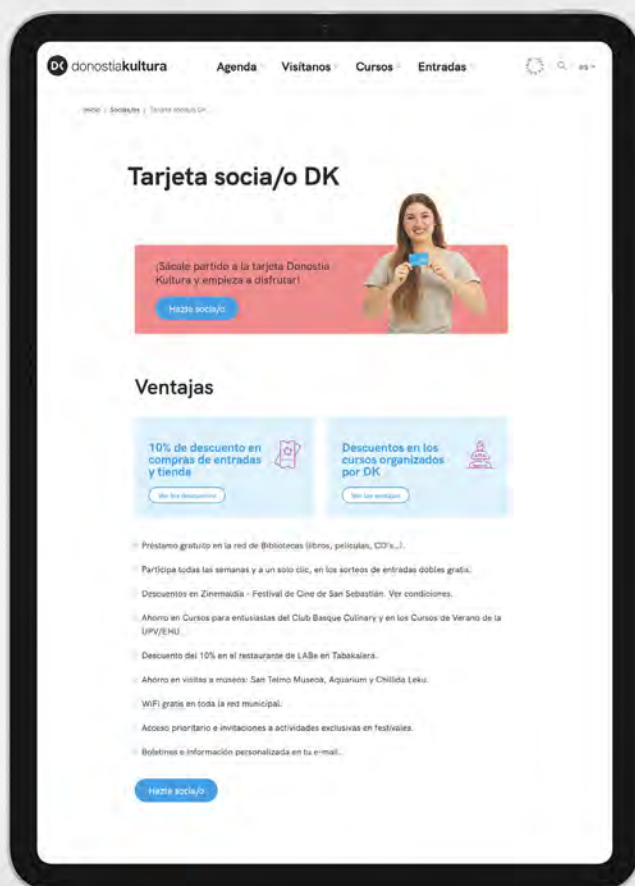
DK donostiakultura Agenda Visitanos Cursos Entradas es

Inicio | Socias/os | Tarjeta socia/o DK

Tarjeta socia/o DK

¡Sácale partido a la tarjeta Donostia Kultura y empieza a disfrutar!

Hazte socia/o

Ventajas

10% de descuento en compras de entradas y tienda

Ver los descuentos

Descuentos en los cursos organizados por DK

Ver las ventajas

Préstamo gratuito en la red de Bibliotecas (libros, películas, CD's...).

Participa todas las semanas y a un solo clic, en los sorteos de entradas dobles gratis.

Descuentos en Zinemaldia - Festival de Cine de San Sebastián. Ver condiciones.

Ahorro en Cursos para entusiastas del Club Basque Culinary y en los Cursos de Verano de la UPV/EHU.

Descuento del 10% en el restaurante de LABe en Tabakalera.

Ahorro en visitas a museos: San Telmo Museoa, Aquarium y Chillida Leku.

WiFi gratis en toda la red municipal.

Acceso prioritario e invitaciones a actividades exclusivas en festivales.

Boletines e información personalizada en tu e-mail.

Hazte socia/o